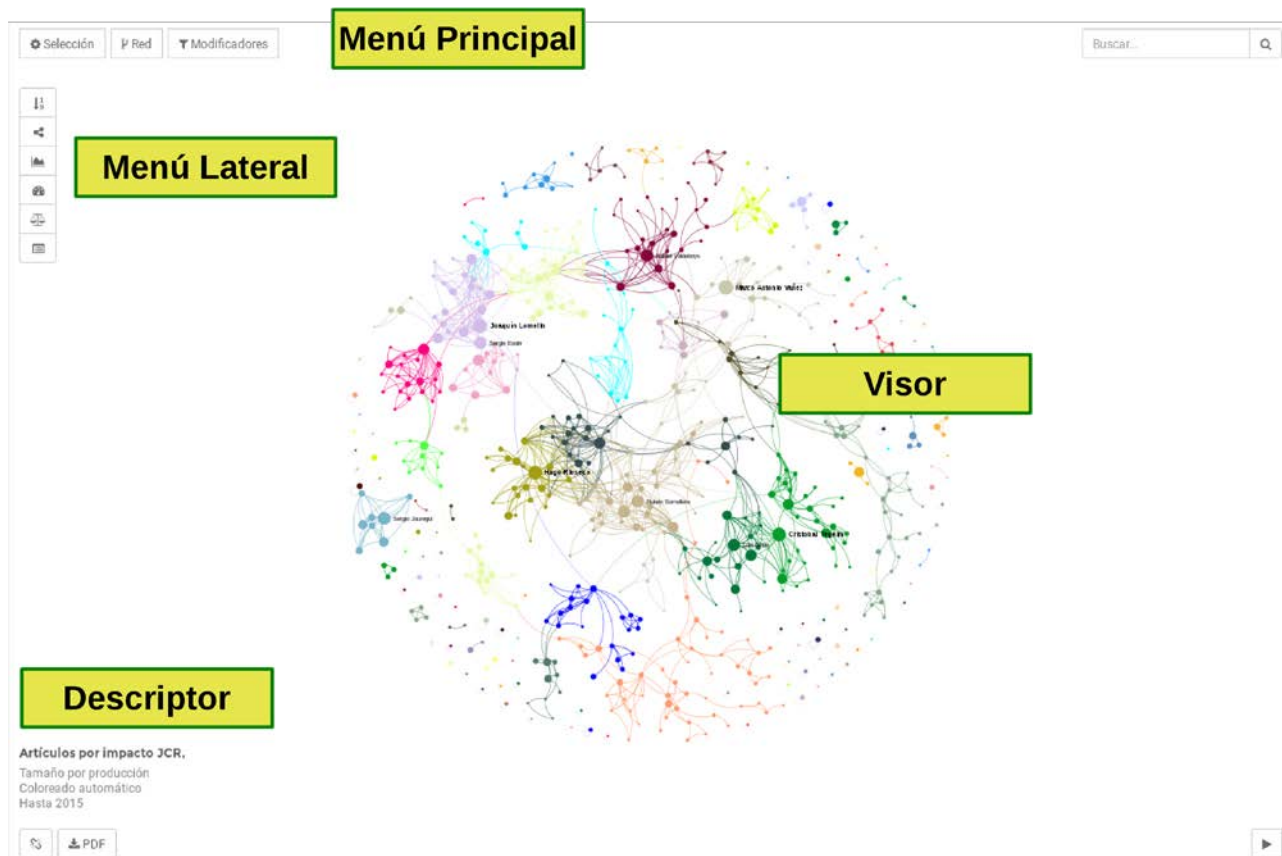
Selección Red Modificadores

Menú Principal

Buscar...

Menú Lateral

Marco Antonio Vélez

Joaquín Lemelin

Sergio Ocón

Visor

Hugo Fonseca

Sergio Jauregui

Cristóbal Segura

Descriptor

Artículos por impacto JCR,

Tamaño por producción
Coloreado automático
Hasta 2015

PDF